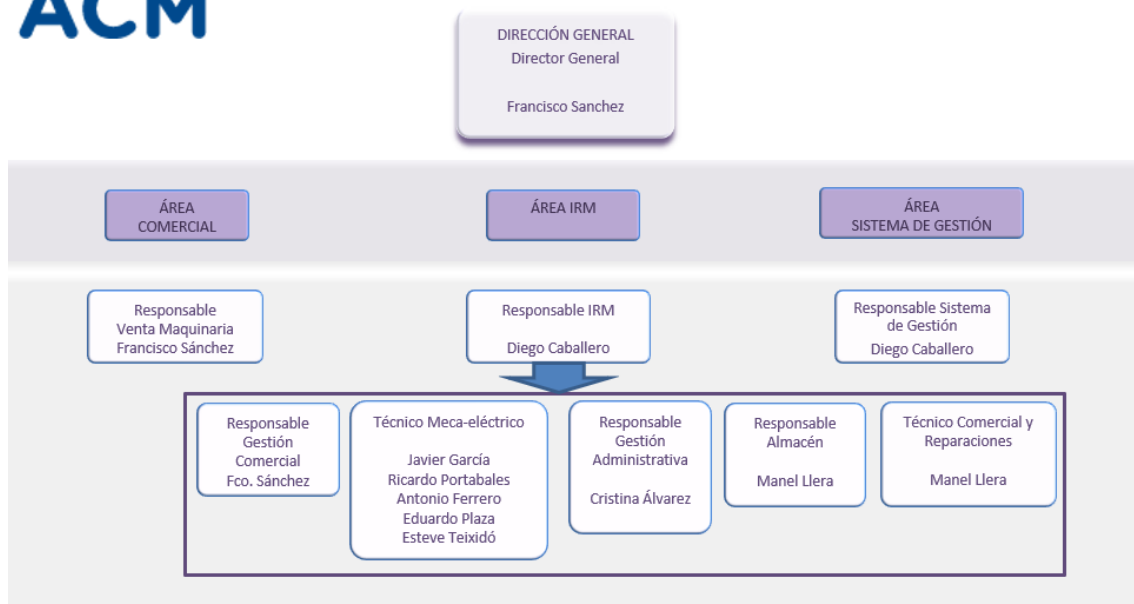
ACM

DIRECCIÓN GENERAL
Director General

Francisco Sanchez

ÁREA
COMERCIAL

ÁREA IRM

ÁREA
SISTEMA DE GESTIÓN

Responsable
Venta Maquinaria
Francisco Sánchez

Responsable IRM

Diego Caballero

Responsable Sistema de Gestión
Diego Caballero

Responsable
Gestión
Comercial
Fco. Sánchez

Técnico Meca-eléctrico

Javier García
Ricardo Portabales
Antonio Ferrero
Eduardo Plaza
Esteve Teixidó

Responsable
Gestión
Administrativa

Cristina Álvarez

Responsable
Almacén

Manel Llera

Técnico Comercial y Reparaciones

Manel Llera